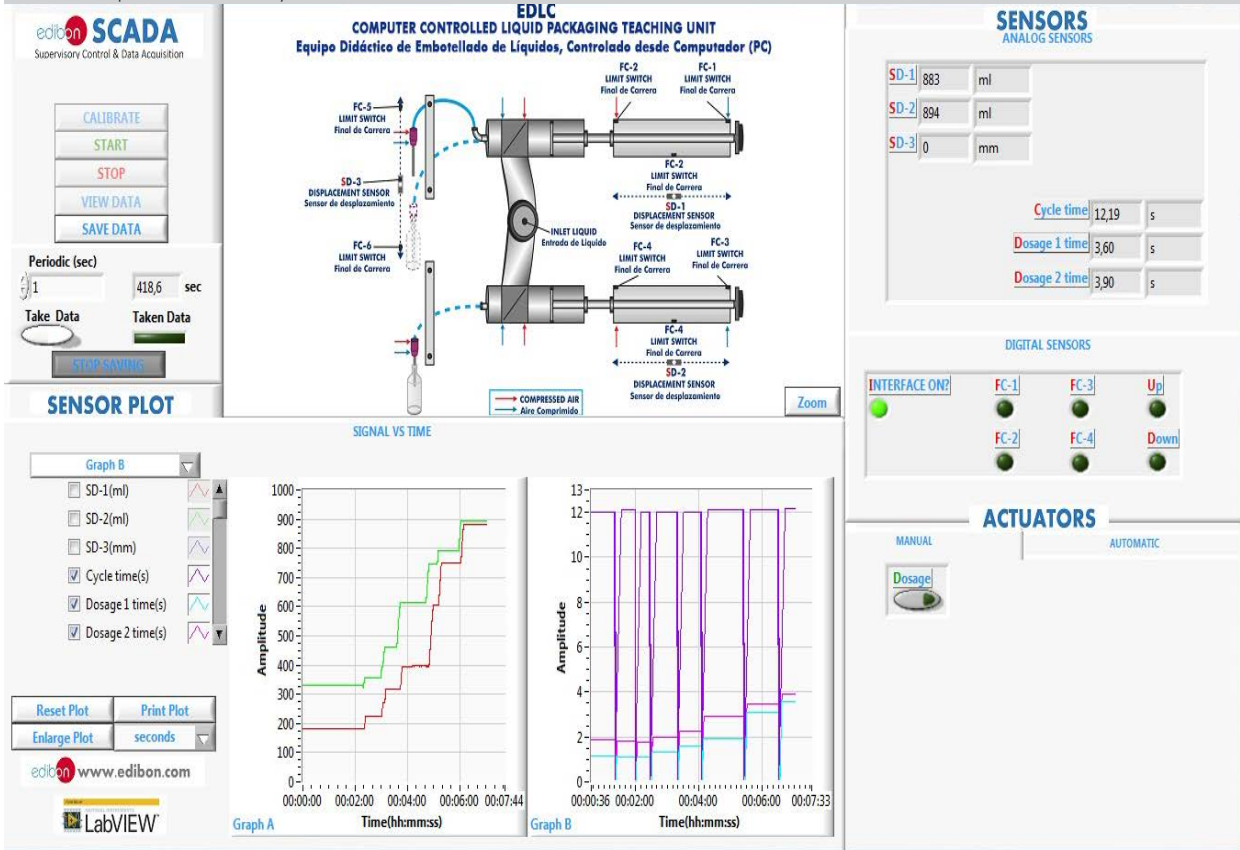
edibon SCADA
Supervisory Control & Data Acquisition

CALIBRATE
START
STOP
VIEW DATA
SAVE DATA

Periodic (sec)
1
418,6 sec
Take Data
Taken Data
STOP SAVING

EDLC
COMPUTER CONTROLLED LIQUID PACKAGING TEACHING UNIT
Equipo Didáctico de Embotellado de Líquidos, Controlado desde Computador (PC)

FC-5 LIMIT SWITCH Final de Carrera
SD-3 DISPLACEMENT SENSOR Sensor de desplazamiento
FC-6 LIMIT SWITCH Final de Carrera
FC-2 LIMIT SWITCH Final de Carrera
FC-1 LIMIT SWITCH Final de Carrera
FC-2 LIMIT SWITCH Final de Carrera
SD-1 DISPLACEMENT SENSOR Sensor de desplazamiento
INLET LIQUID Entrada de Líquido
FC-4 LIMIT SWITCH Final de Carrera
FC-3 LIMIT SWITCH Final de Carrera
FC-4 LIMIT SWITCH Final de Carrera
SD-2 DISPLACEMENT SENSOR Sensor de desplazamiento
COMPRESSED AIR
Aire Comprimido
Zoom

SENSORS
ANALOG SENSORS
SD-1 883 ml
SD-2 894 ml
SD-3 0 mm
Cycle time 12,19 s
Dosage 1 time 3,60 s
Dosage 2 time 3,90 s

DIGITAL SENSORS
INTERFACE ON?
FC-1
FC-3
Up
FC-2
FC-4
Down

ACTUATORS
MANUAL
AUTOMATIC
Dosage

SENSOR PLOT
SIGNAL VS TIME
Graph B
SD-1(ml)
SD-2(ml)
SD-3(mm)
Cycle time(s)
Dosage 1 time(s)
Dosage 2 time(s)

Reset Plot
Print Plot
Enlarge Plot
seconds

edibon www.edibon.com
LabVIEW

1000
900
800
700
600
500
400
300
200
100
0
Amplitude
00:00:00 00:02:00 00:04:00 00:06:00 00:07:44
Time(hh:mm:ss)
Graph A

13
12
10
8
6
4
2
0
Amplitude
00:00:36 00:02:00 00:04:00 00:06:00 00:07:33
Time(hh:mm:ss)
Graph B